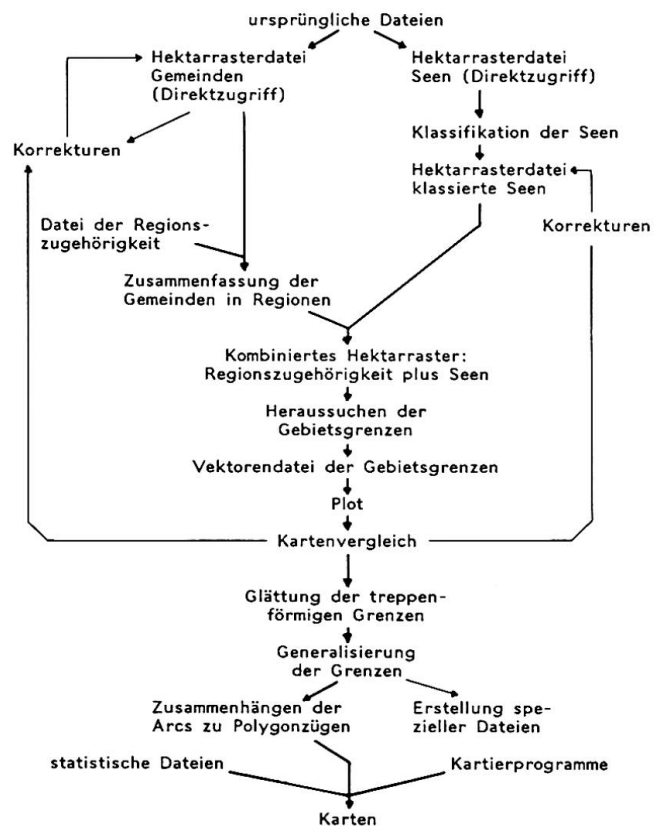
ursprüngliche Dateien

Hektarrasterdatei Gemeinden (Direktzugriff)

Hektarrasterdatei Seen (Direktzugriff)

Korrekturen

Klassifikation der Seen

Hektarrasterdatei klassierte Seen

Datei der Regionszugehörigkeit

Korrekturen

Zusammenfassung der Gemeinden in Regionen

Kombiniertes Hektarraster: Regionszugehörigkeit plus Seen

Heraussuchen der Gebietsgrenzen

Vektorendatei der Gebietsgrenzen

Plot

Kartenvergleich

Glättung der treppenförmigen Grenzen

Generalisierung der Grenzen

Zusammenhängen der Arcs zu Polygonzügen

Erstellung spezieller Dateien

statistische Dateien

Kartierprogramme

Karten